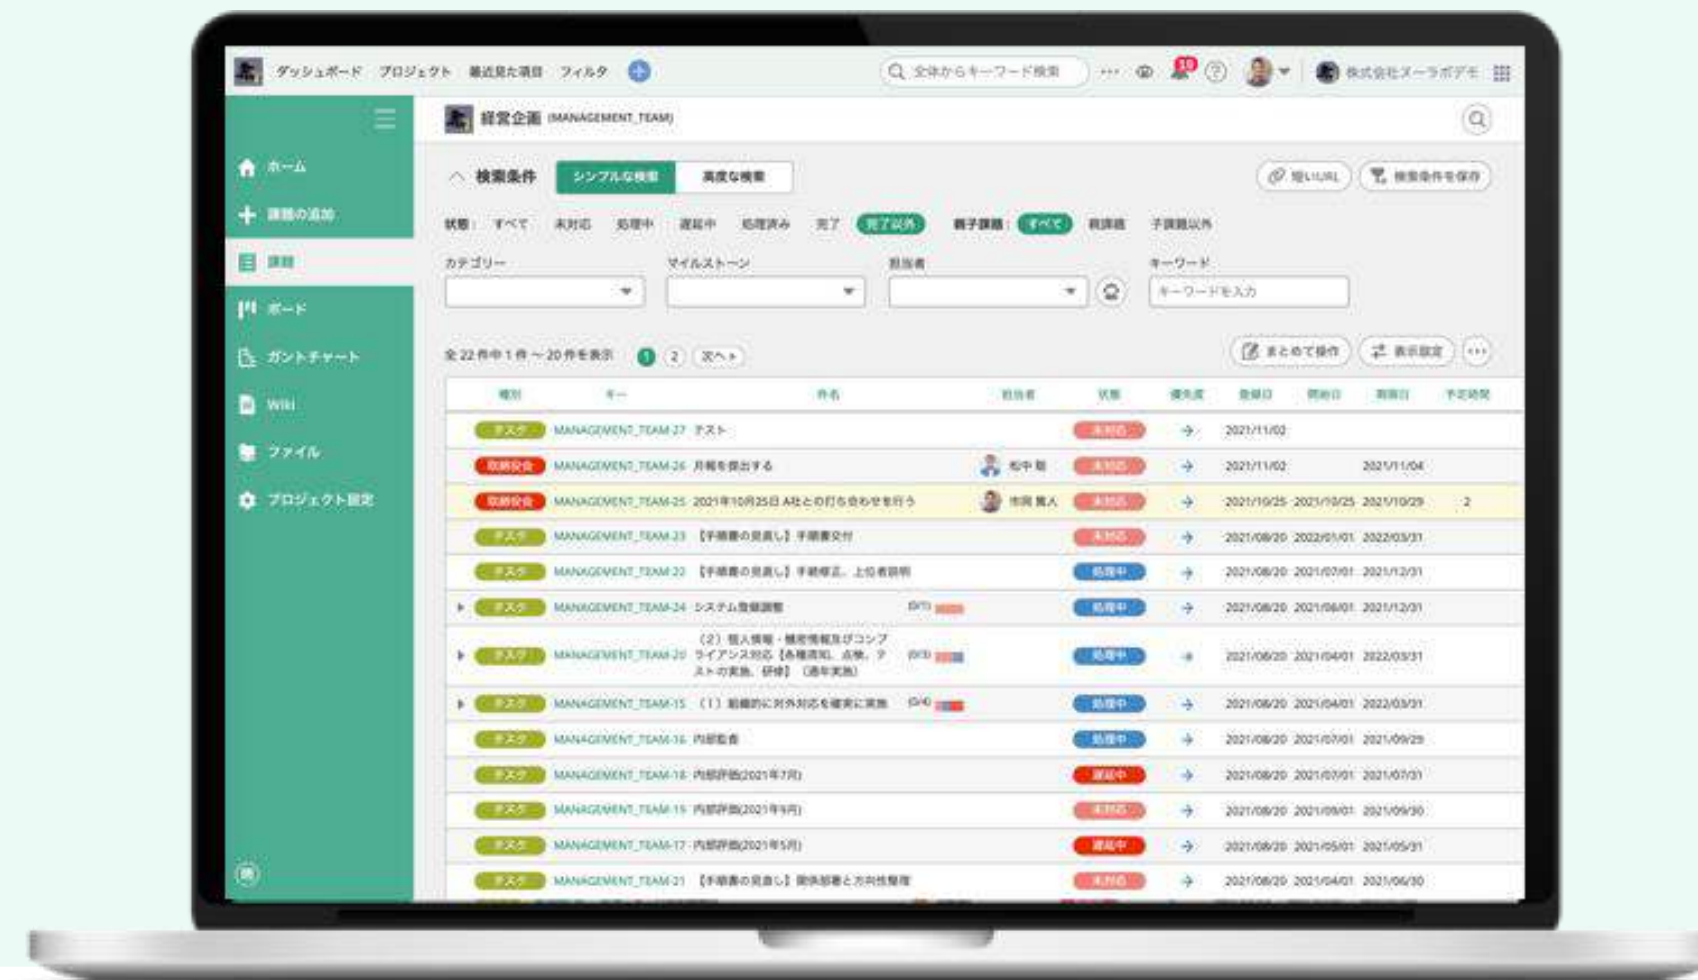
ダッシュボード プロジェクト 最近見た項目 フィルタ 全体からキーワード検索 株式会社ヌーラボデモ

経営企画 (MANAGEMENT_TEAM)

ホーム
課題の追加
課題
ボード
ガントチャート
Wiki
ファイル
プロジェクト設定

検索条件 シンプルな検索 高度な検索 短いURL 検索条件を保存

状態: すべて 未対応 処理中 遅延中 処理済み 完了 完了以外 親子課題: すべて 親課題 子課題以外

カテゴリー マイルストーン 担当者 キーワード
キーワードを入力

全22件中1件〜20件を表示 1 2 次へ まとめて操作 表示設定

| 種別 | キー | 件名 | 担当者 | 状態 | 優先度 | 登録日 | 開始日 | 期限日 | 予定時間 |
|---|---|---|---|---|---|---|---|---|---|
| タスク | MANAGEMENT_TEAM-27 | テスト | | 未対応 | → | 2021/11/02 | | | |
| 取締役会 | MANAGEMENT_TEAM-26 | 月報を提出する | 松中 聡 | 未対応 | → | 2021/11/02 | | 2021/11/04 | |
| 取締役会 | MANAGEMENT_TEAM-25 | 2021年10月25日 A社との打ち合わせを行う | 市岡 篤人 | 未対応 | → | 2021/10/25 | 2021/10/25 | 2021/10/29 | 2 |
| タスク | MANAGEMENT_TEAM-23 | 【手順書の見直し】手順書交付 | | 未対応 | → | 2021/08/20 | 2022/01/01 | 2022/03/31 | |
| タスク | MANAGEMENT_TEAM-22 | 【手順書の見直し】手順修正、上位者説明 | | 処理中 | → | 2021/08/20 | 2021/07/01 | 2021/12/31 | |
| タスク | MANAGEMENT_TEAM-24 | システム整備調整 | | 処理中 | → | 2021/08/20 | 2021/06/01 | 2021/12/31 | |
| タスク | MANAGEMENT_TEAM-20 | (2) 個人情報・機密情報及びコンプライアンス対応【各種周知、点検、テストの実施、研修】(通年実施) | | 処理中 | → | 2021/08/20 | 2021/04/01 | 2022/03/31 | |
| タスク | MANAGEMENT_TEAM-15 | (1) 組織的に対外対応を確実に実施 | | 処理中 | → | 2021/08/20 | 2021/04/01 | 2022/03/31 | |
| タスク | MANAGEMENT_TEAM-16 | 内部監査 | | 処理中 | → | 2021/08/20 | 2021/07/01 | 2021/09/29 | |
| タスク | MANAGEMENT_TEAM-18 | 内部評価(2021年7月) | | 遅延中 | → | 2021/08/20 | 2021/07/01 | 2021/07/31 | |
| タスク | MANAGEMENT_TEAM-19 | 内部評価(2021年9月) | | 未対応 | → | 2021/08/20 | 2021/09/01 | 2021/09/30 | |
| タスク | MANAGEMENT_TEAM-17 | 内部評価(2021年5月) | | 遅延中 | → | 2021/08/20 | 2021/05/01 | 2021/05/31 | |
| タスク | MANAGEMENT_TEAM-21 | 【手順書の見直し】関係部署と方向性整理 | | 未対応 | → | 2021/08/20 | 2021/04/01 | 2021/06/30 | |